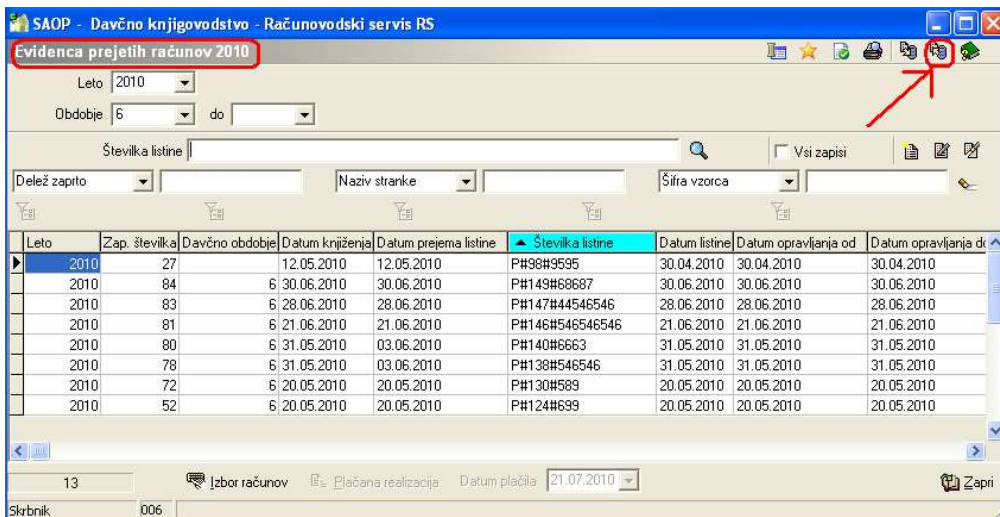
SAOP - Davčno knjigovodstvo - Računovodski servis RS

Evidenca prejetih računov 2010

Leto 2010

Obdobje 6 do

Številka listine

Vsi zapisi

Delež zaprto

Naziv stranke

Šifra vzorca

| Leto | Zap. številka | Davčno obdobje | Datum knjiženja | Datum prejema listine | Številka listine | Datum listine | Datum opravljanja od | Datum opravljanja d |
|---|---|---|---|---|---|---|---|---|
| 2010 | 27 | | 12.05.2010 | 12.05.2010 | P#98#9595 | 30.04.2010 | 30.04.2010 | 30.04.2010 |
| 2010 | 84 | 6 | 30.06.2010 | 30.06.2010 | P#149#68687 | 30.06.2010 | 30.06.2010 | 30.06.2010 |
| 2010 | 83 | 6 | 28.06.2010 | 28.06.2010 | P#147#44546546 | 28.06.2010 | 28.06.2010 | 28.06.2010 |
| 2010 | 81 | 6 | 21.06.2010 | 21.06.2010 | P#146#546546546 | 21.06.2010 | 21.06.2010 | 21.06.2010 |
| 2010 | 80 | 6 | 31.05.2010 | 03.06.2010 | P#140#6663 | 31.05.2010 | 31.05.2010 | 31.05.2010 |
| 2010 | 78 | 6 | 31.05.2010 | 03.06.2010 | P#138#546546 | 31.05.2010 | 31.05.2010 | 31.05.2010 |
| 2010 | 72 | 6 | 20.05.2010 | 20.05.2010 | P#130#589 | 20.05.2010 | 20.05.2010 | 20.05.2010 |
| 2010 | 52 | 6 | 20.05.2010 | 20.05.2010 | P#124#699 | 20.05.2010 | 20.05.2010 | 20.05.2010 |

13 Izbor računov Plačana realizacija Datum plačila 21.07.2010 Zapri

Skrbnik 006